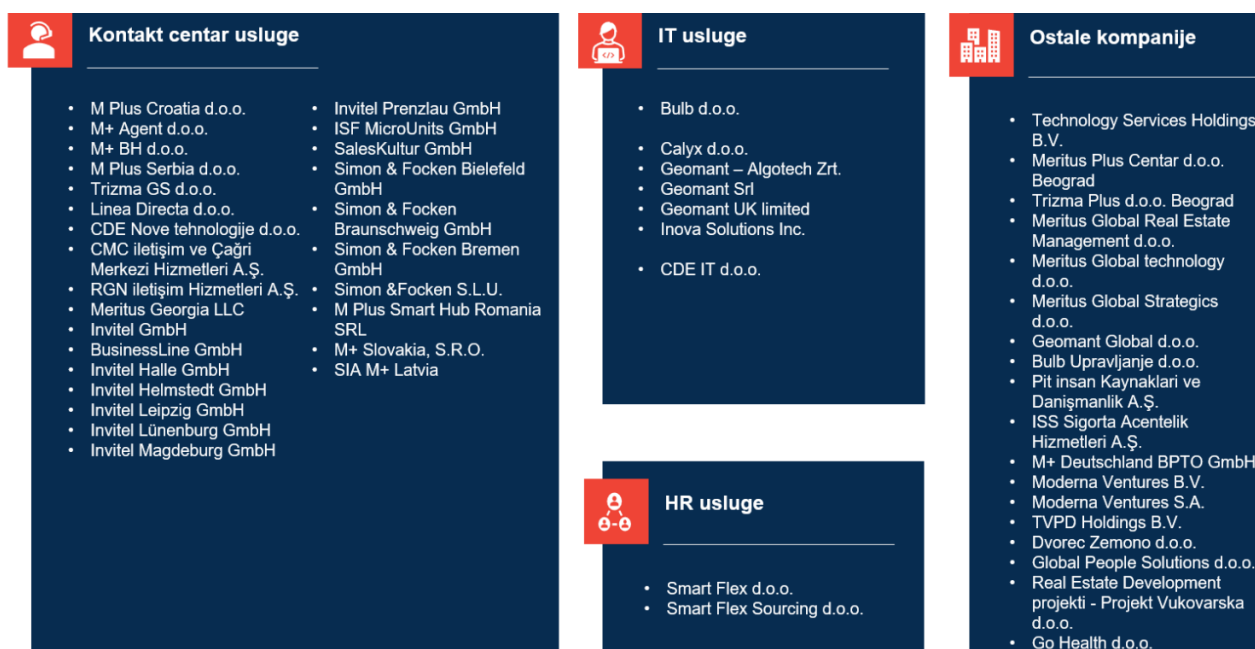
Kontakt centar usluge

- M Plus Croatia d.o.o.
- M+ Agent d.o.o.
- M+ BH d.o.o.
- M Plus Serbia d.o.o.
- Trizma GS d.o.o.
- Linea Directa d.o.o.
- CDE Nove tehnologije d.o.o.
- CMC iletişim ve Çağri Merkezi Hizmetleri A.Ş.
- RGN iletişim Hizmetleri A.Ş.
- Meritus Georgia LLC
- Invitel GmbH
- BusinessLine GmbH
- Invitel Halle GmbH
- Invitel Helmstedt GmbH
- Invitel Leipzig GmbH
- Invitel Lünenburg GmbH
- Invitel Magdeburg GmbH

- Invitel Prenzlau GmbH
- ISF MicroUnits GmbH
- SalesKultur GmbH
- Simon & Focken Bielefeld GmbH
- Simon & Focken Braunschweig GmbH
- Simon & Focken Bremen GmbH
- Simon &Focken S.L.U.
- M Plus Smart Hub Romania SRL
- M+ Slovakia, S.R.O.
- SIA M+ Latvia

IT usluge

- Bulb d.o.o.

- Calyx d.o.o.
- Geomant – Algotech Zrt.
- Geomant Srl
- Geomant UK limited
- Inova Solutions Inc.

- CDE IT d.o.o.

HR usluge

- Smart Flex d.o.o.
- Smart Flex Sourcing d.o.o.

Ostale kompanije

- Technology Services Holdings B.V.
- Meritus Plus Centar d.o.o. Beograd
- Trizma Plus d.o.o. Beograd
- Meritus Global Real Estate Management d.o.o.
- Meritus Global technology d.o.o.
- Meritus Global Strategics d.o.o.
- Geomant Global d.o.o.
- Bulb Upravljanje d.o.o.
- Pit insan Kaynaklari ve Danişmanlik A.Ş.
- ISS Sigorta Acentelik Hizmetleri A.Ş.
- M+ Deutschland BPTO GmbH
- Moderna Ventures B.V.
- Moderna Ventures S.A.
- TVPD Holdings B.V.
- Dvorec Zemono d.o.o.
- Global People Solutions d.o.o.
- Real Estate Development projekti - Projekt Vukovarska d.o.o.
- Go Health d.o.o.